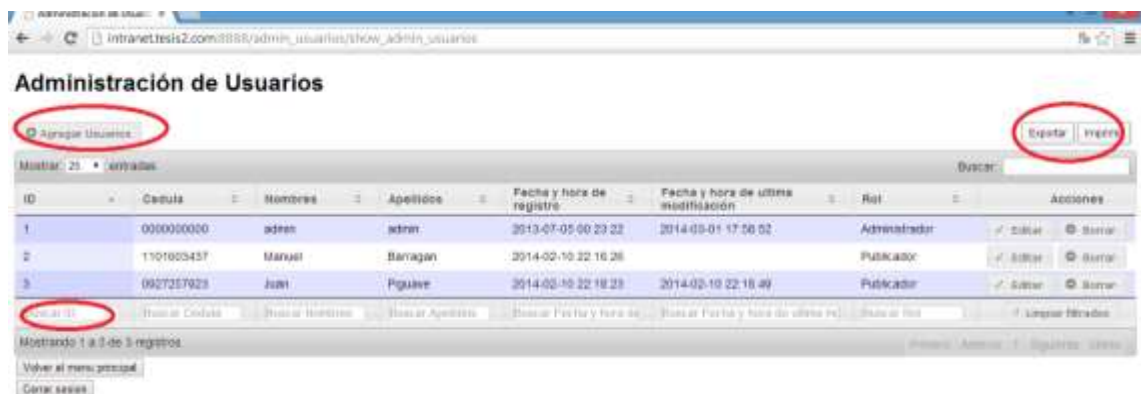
Administración de Usuar ×

intranet.tesis2.com:8888/admin_usuarios/show_admin_usuarios

Administración de Usuarios

Agregar Usuarios

Exportar Imprimir

Mostrar 25 entradas

Buscar:

| ID | Cedula | Nombres | Apellidos | Fecha y hora de registro | Fecha y hora de ultima modificación | Rol | Acciones |
|---|---|---|---|---|---|---|---|
| 1 | 0000000000 | admin | admin | 2013-07-05 00:23:22 | 2014-03-01 17:56:52 | Administrador | Editar Borrar |
| 2 | 1101603437 | Manuel | Barragan | 2014-02-10 22:16:26 | | Publicador | Editar Borrar |
| 3 | 0927257923 | Juan | Piguave | 2014-02-10 22:18:23 | 2014-02-10 22:18:49 | Publicador | Editar Borrar |
| Buscar ID | Buscar Cedula | Buscar Nombres | Buscar Apellidos | Buscar Fecha y hora de | Buscar Fecha y hora de ultima mo | Buscar Rol | Limpiar filtrados |

Mostrando 1 a 3 de 3 registros

Primero Anterior 1 Siguiente Ultimo

Volver al menu principal

Cerrar sesion